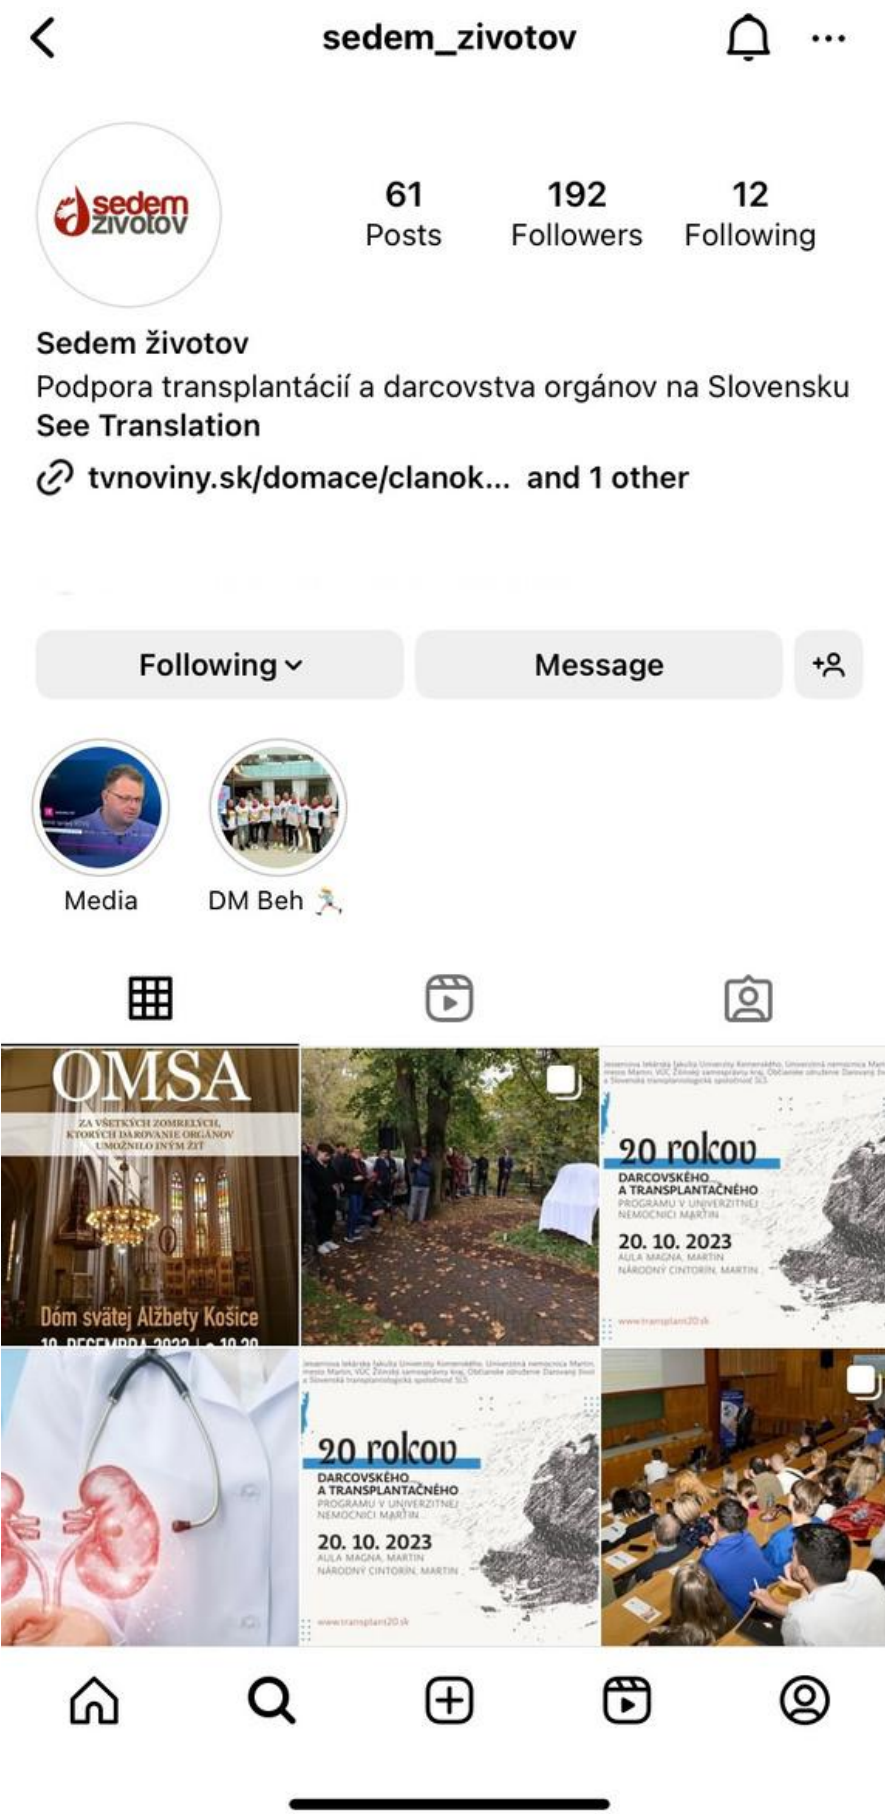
sedem_zivotov

sedem životov

61 Posts
192 Followers
12 Following

Sedem životov
Podpora transplantácií a darcovstva orgánov na Slovensku
See Translation
tvnoviny.sk/domace/clanok... and 1 other

Following
Message

Media
DM Beh

OMSA
ZA VŠETKÝCH ZOMRELÝCH, KTORÝCH DAROVANIE ORGÁNOV UMOŽNILO INÝM ŽIŤ
Dóm svätej Alžbety Košice
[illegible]

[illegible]
20 rokov
DARCOVSKÉHO A TRANSPLANTAČNÉHO
PROGRAMU V UNIVERZITNEJ NEMOCNICI MARTIN
20. 10. 2023
AULA MAGNA, MARTIN
NÁRODNÝ CINTORÍN, MARTIN
www.transplant20.sk

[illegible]
20 rokov
DARCOVSKÉHO A TRANSPLANTAČNÉHO
PROGRAMU V UNIVERZITNEJ NEMOCNICI MARTIN
20. 10. 2023
AULA MAGNA, MARTIN
NÁRODNÝ CINTORÍN, MARTIN
www.transplant20.sk